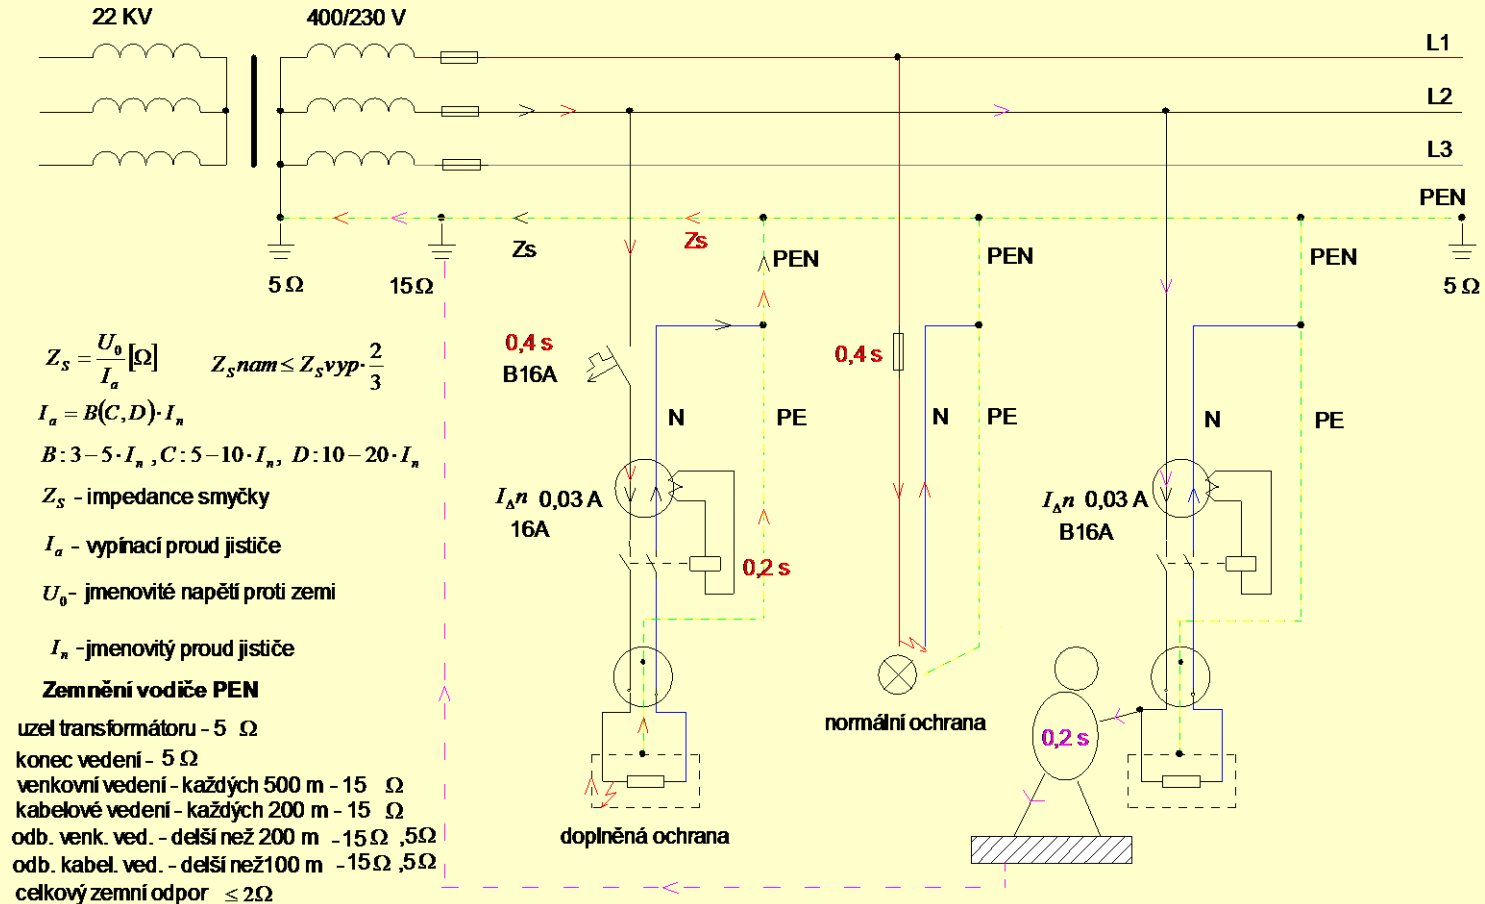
22 KV

400/230 V

L1

L2

L3

PEN

Zs

Zs

PEN

PEN

PEN

5 Ω

15 Ω

5 Ω

$Z_S = \frac{U_0}{I_a} [\Omega]$   $Z_S nam \leq Z_S vyp \cdot \frac{2}{3}$

$I_a = B(C,D) \cdot I_n$

$B: 3-5 \cdot I_n$ , $C: 5-10 \cdot I_n$, $D: 10-20 \cdot I_n$

$Z_S$ - impedance smyčky

$I_a$ - vypínací proud jističe

$U_0$- jmenovité napětí proti zemi

$I_n$ -jmenovitý proud jističe

Zemnění vodiče PEN

uzel transformátoru - 5 Ω

konec vedení - 5 Ω

venkovní vedení - každých 500 m - 15 Ω

kabelové vedení - každých 200 m - 15 Ω

odb. venk. ved. - delší než 200 m -15 Ω ,5 Ω

odb. kabel. ved. - delší než100 m -15 Ω ,5 Ω

celkový zemní odpor ≤ 2 Ω

0,4 s

B16A

N

PE

$I_{\Delta}n$ 0,03 A

16A

0,2 s

doplněná ochrana

0,4 s

N

PE

normální ochrana

N

PE

$I_{\Delta}n$ 0,03 A

B16A

0,2 s